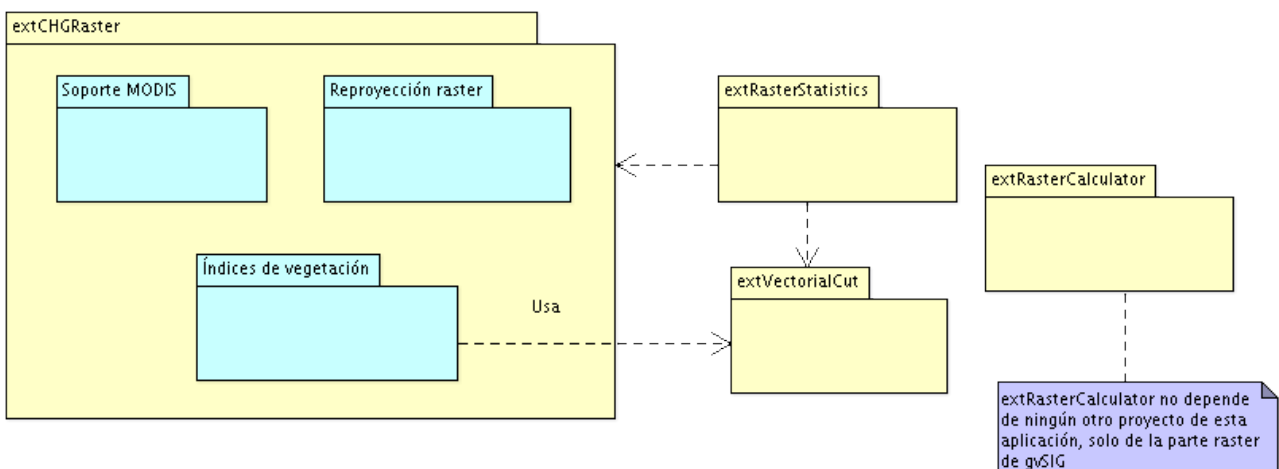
extCHGRaster

Soporte MODIS

Reproyección raster

Índices de vegetación

Usa

extRasterStatistics

extVectorialCut

extRasterCalculator

extRasterCalculator no depende de ningún otro proyecto de esta aplicación, solo de la parte raster de gvSIG